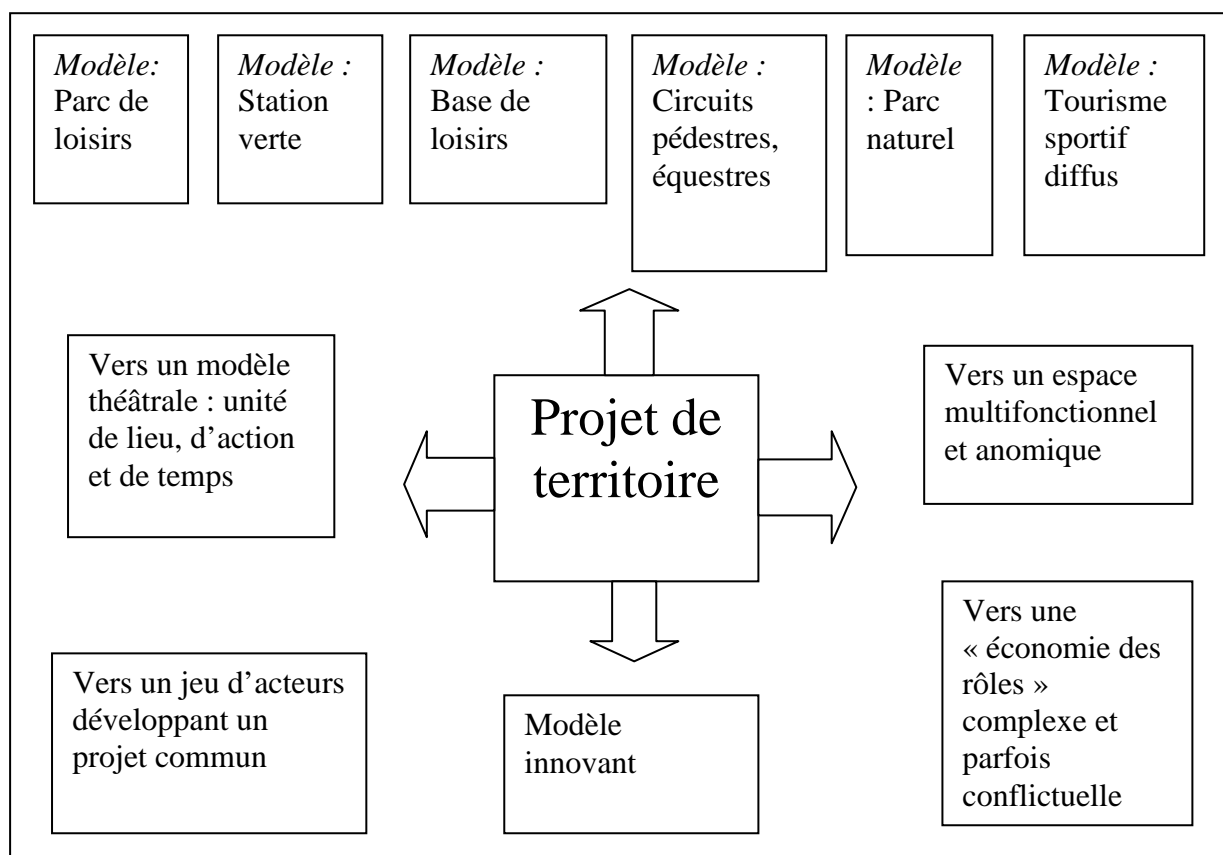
*Modèle:* Parc de loisirs

*Modèle :* Station verte

*Modèle :* Base de loisirs

*Modèle :* Circuits pédestres, équestres

*Modèle* : Parc naturel

*Modèle :* Tourisme sportif diffus

Vers un modèle théâtrale : unité de lieu, d'action et de temps

Projet de territoire

Vers un espace multifonctionnel et anomique

Vers un jeu d'acteurs développant un projet commun

Modèle innovant

Vers une « économie des rôles » complexe et parfois conflictuelle